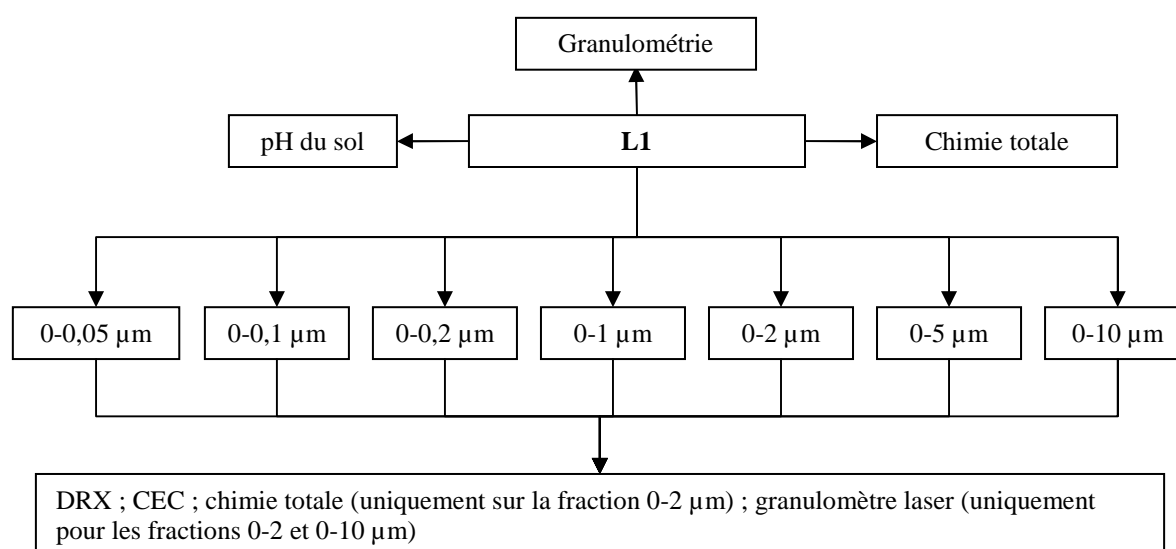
Granulométrie

pH du sol

**L1**

Chimie totale

0-0,05 µm

0-0,1 µm

0-0,2 µm

0-1 µm

0-2 µm

0-5 µm

0-10 µm

DRX ; CEC ; chimie totale (uniquement sur la fraction 0-2 µm) ; granulomètre laser (uniquement pour les fractions 0-2 et 0-10 µm)